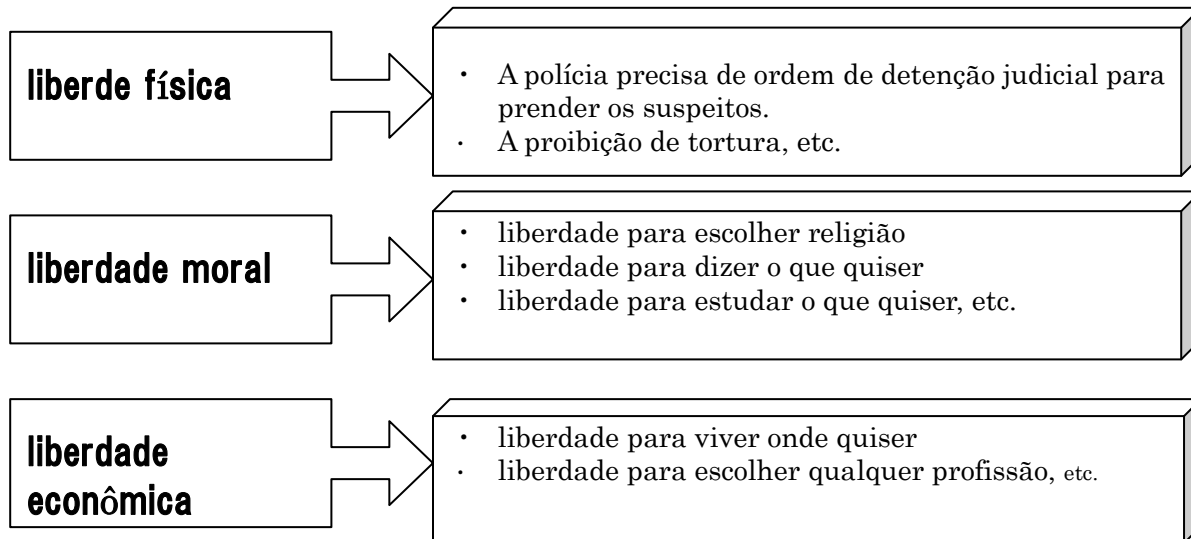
liberde física

・ A polícia precisa de ordem de detenção judicial para prender os suspeitos.
・ A proibição de tortura, etc.

liberdade moral

・ liberdade para escolher religião
・ liberdade para dizer o que quiser
・ liberdade para estudar o que quiser, etc.

liberdade econômica

・ liberdade para viver onde quiser
・ liberdade para escolher qualquer profissão, etc.